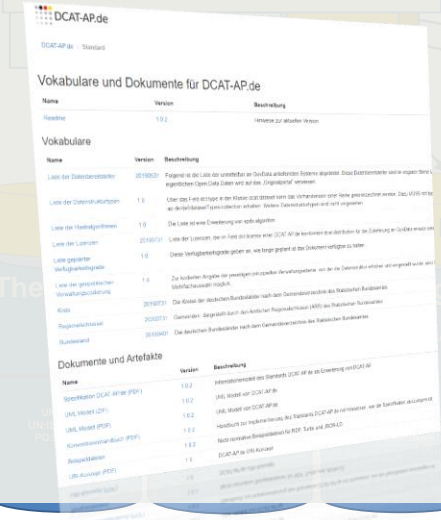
DCAT-AP.de

DCAT-AP.de / Standard

Vokabulare und Dokumente für DCAT-AP.de

| Name | Version | Beschreibung |
|---|---|---|
| Readme | 1.0.2 | Hinweise zur aktuellen Version |

Vokabulare

| Name | Version | Beschreibung |
|---|---|---|
| Liste der Datenbereitsteller | 20190531 | Folgend ist die Liste der unmittelbar an GovData anliefernden Systeme abgelegt. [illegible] |
| Liste der Datenstrukturtypen | 1.0 | Über das Feld dct:type in der Klasse dcat:dataset kann das Vorhandensein einer Reihe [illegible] |
| Liste der Hashalgorithmen | 1.0 | Die Liste ist eine Erweiterung von spdx:algorithm |
| Liste der Lizenzen | 20180731 | Liste der Lizenzen, die im Feld dct:license einer DCAT-AP.de konformen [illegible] |
| Liste geplanter Verfügbarkeitsgrade | 1.0 | Dieser Verfügbarkeitsgrade geben an, wie lange geplant ist das Dokument verfügbar zu halten. |
| Liste der gesetzlichen Verwaltungsgliederung | 1.0 | Zur konkreten Angabe der jeweiligen politischen Verwaltungsebene, von der die Daten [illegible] |
| Kreis | 20190731 | Die Kreise der deutschen Bundesländer nach dem Gemeindeverzeichnis des Statistischen Bundesamtes |
| Regionalschlüssel | 20200731 | Gemeinden, abgeleitet aus dem Amtlichen Regionalschlüssel (ARS) des Statistischen Bundesamtes |
| Bundesland | 20190401 | Die deutschen Bundesländer nach dem Gemeindeverzeichnis des Statistischen Bundesamtes |

Dokumente und Artefakte

| Name | Version | Beschreibung |
|---|---|---|
| Spezifikation DCAT-AP.de (PDF) | 1.0.2 | Informationsmodell des Standards DCAT-AP.de als Erweiterung von DCAT-AP |
| UML Modell (ZIP) | 1.0.2 | UML Modell von DCAT-AP.de |
| UML Modell (PDF) | 1.0.2 | UML Modell von DCAT-AP.de |
| Konventionenhandbuch (PDF) | 1.0.2 | Handbuch zur Implementierung des Standards DCAT-AP.de mit Hinweisen, wie die Spezifikation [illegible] |
| Beispieldateien | 1.0.2 | Nicht-normative Beispieldateien für RDF, Turtle und JSON-LD |
| URI-Konzept (PDF) | 1.0 | DCAT-AP.de URI Konzept |